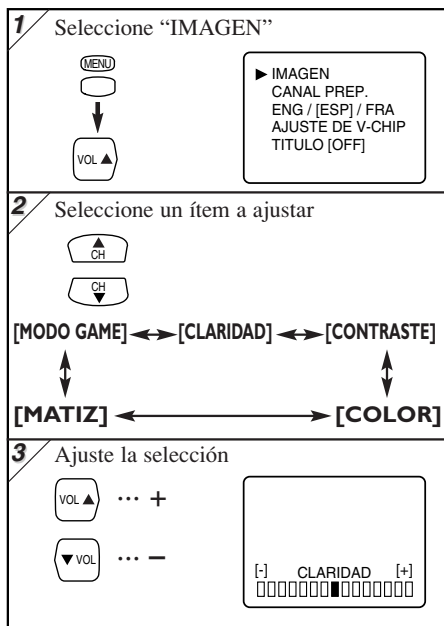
1 Seleccione “IMAGEN”

MENU

VOL ▲

▶ IMAGEN
CANAL PREP.
ENG / [ESP] / FRA
AJUSTE DE V-CHIP
TITULO [OFF]

2 Seleccione un ítem a ajustar

▲ CH

CH ▼

[MODO GAME] ↔ [CLARIDAD] ↔ [CONTRASTE]

[MATIZ] ↔ [COLOR]

3 Ajuste la selección

VOL ▲ ··· +

▼ VOL ··· −

[-] CLARIDAD [+]